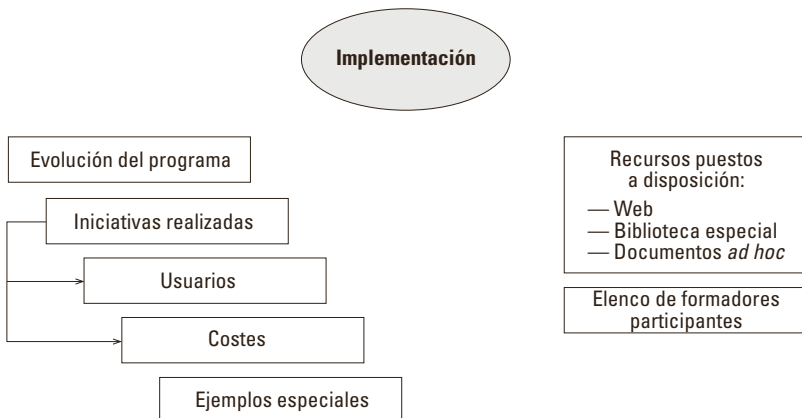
Implementación

Evolución del programa

Iniciativas realizadas

Usuarios

Costes

Ejemplos especiales

Recursos puestos a disposición:
— Web
— Biblioteca especial
— Documentos *ad hoc*

Elenco de formadores participantes